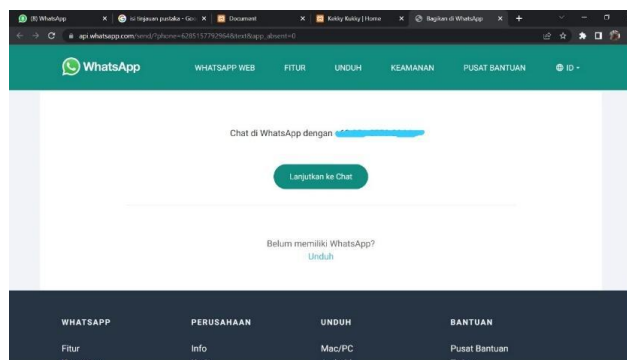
(8) WhatsApp | isi tinjauan pustaka - Goo | Document | Kukky Kukky | Home | Bagikan di WhatsApp | +

api.whatsapp.com/send/?phone=62851577929648&text&app_absent=0

WhatsApp | WHATSAPP WEB | FITUR | UNDUH | KEAMANAN | PUSAT BANTUAN | ID

Chat di WhatsApp dengan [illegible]

Lanjutkan ke Chat

Belum memiliki WhatsApp?
Unduh

WHATSAPP | PERUSAHAAN | UNDUH | BANTUAN

Fitur | Info | Mac/PC | Pusat Bantuan